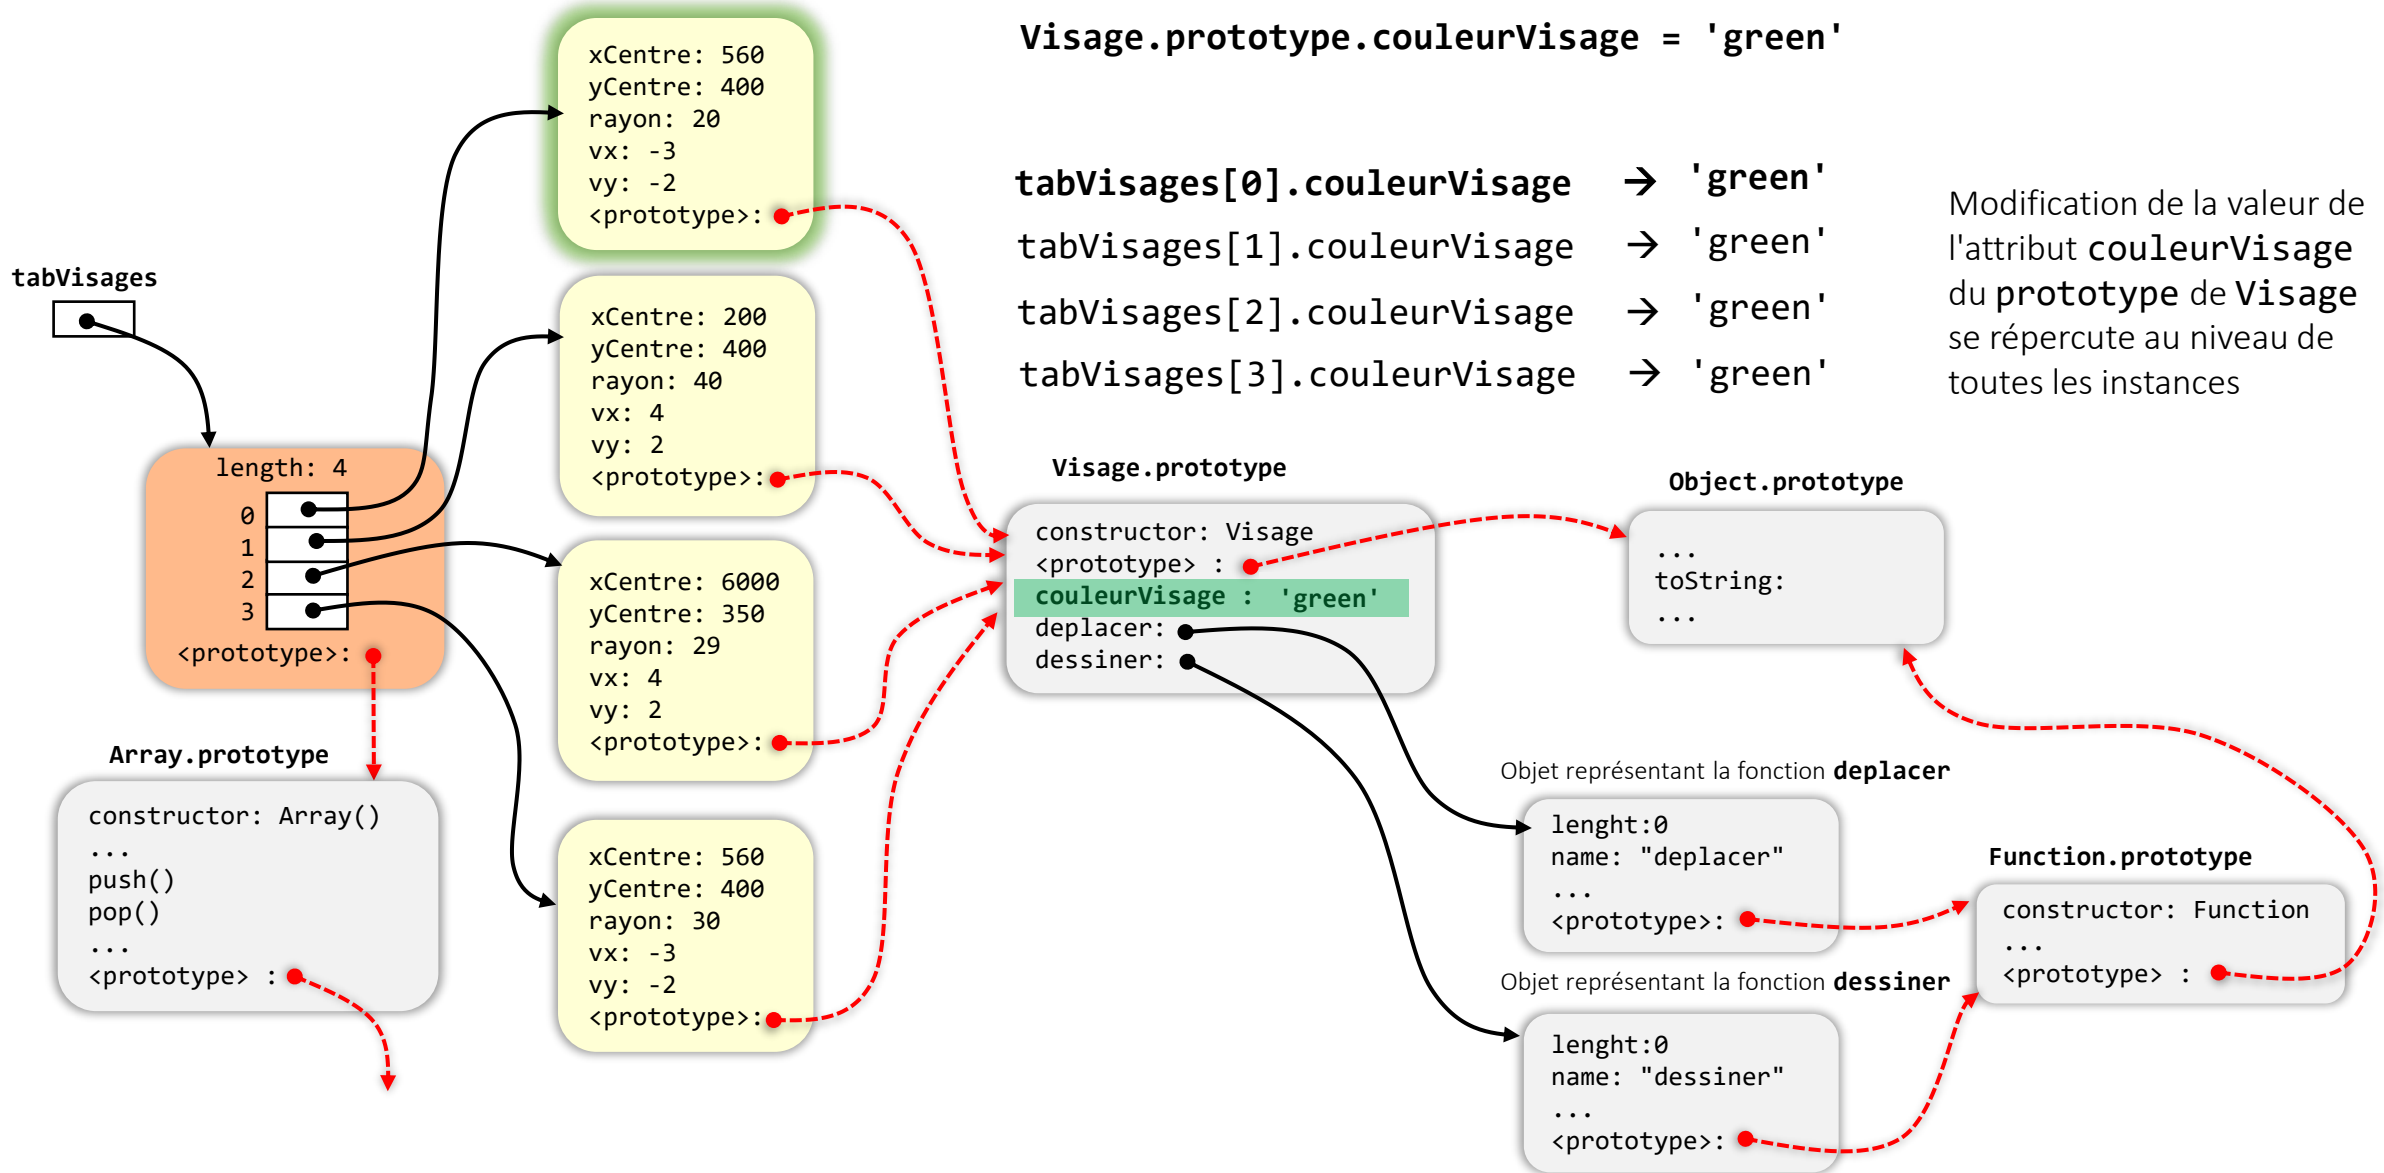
Visage.prototype.couleurVisage = 'green'

tabVisages[0].couleurVisage → 'green'
tabVisages[1].couleurVisage → 'green'
tabVisages[2].couleurVisage → 'green'
tabVisages[3].couleurVisage → 'green'

Modification de la valeur de l'attribut couleurVisage du prototype de Visage se répercute au niveau de toutes les instances

xCentre: 560
yCentre: 400
rayon: 20
vx: -3
vy: -2
<prototype>:

tabVisages

xCentre: 200
yCentre: 400
rayon: 40
vx: 4
vy: 2
<prototype>:

length: 4
0
1
2
3
<prototype>:

xCentre: 6000
yCentre: 350
rayon: 29
vx: 4
vy: 2
<prototype>:

Visage.prototype
constructor: Visage
<prototype> :
couleurVisage : 'green'
deplacer:
dessiner:

Object.prototype
...
toString:
...

Array.prototype
constructor: Array()
...
push()
pop()
...
<prototype> :

xCentre: 560
yCentre: 400
rayon: 30
vx: -3
vy: -2
<prototype>:

Objet représentant la fonction deplacer
lenght:0
name: "deplacer"
...
<prototype>:

Function.prototype
constructor: Function
...
<prototype> :

Objet représentant la fonction dessiner
lenght:0
name: "dessiner"
...
<prototype>: